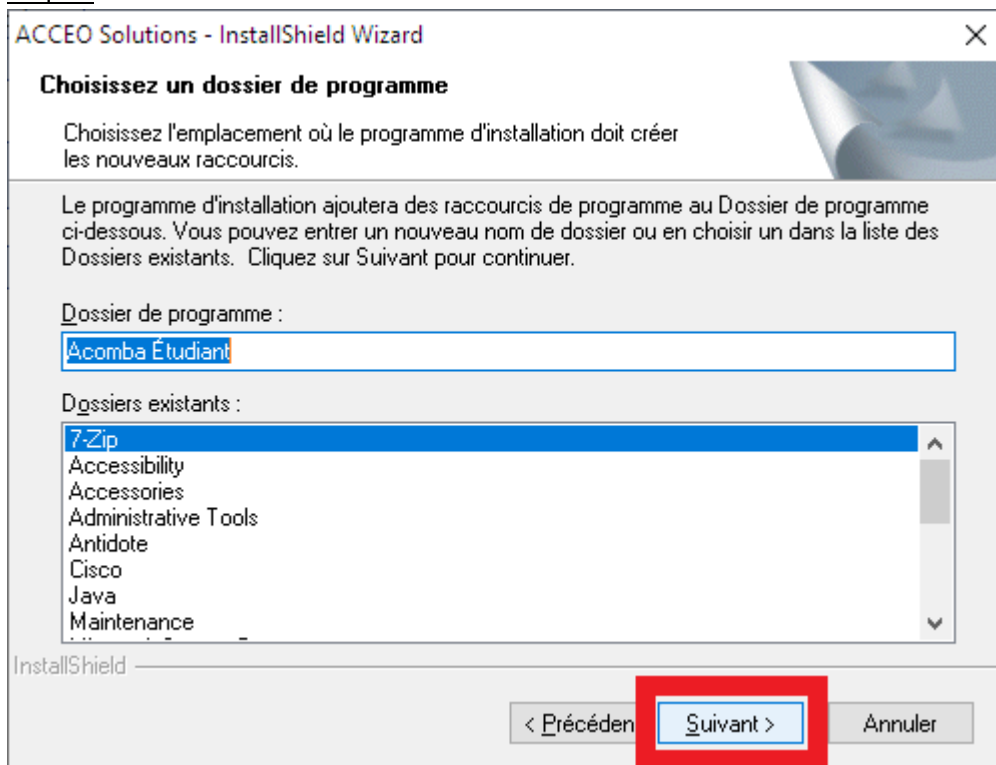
ACCEO Solutions - InstallShield Wizard

Choisissez un dossier de programme

Choisissez l'emplacement où le programme d'installation doit créer les nouveaux raccourcis.

Le programme d'installation ajoutera des raccourcis de programme au Dossier de programme ci-dessous. Vous pouvez entrer un nouveau nom de dossier ou en choisir un dans la liste des Dossiers existants. Cliquez sur Suivant pour continuer.

Dossier de programme :

Acomba Étudiant

Dossiers existants :

7-Zip
Accessibility
Accessories
Administrative Tools
Antidote
Cisco
Java
Maintenance
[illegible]

InstallShield

< Précéden

Suivant >

Annuler